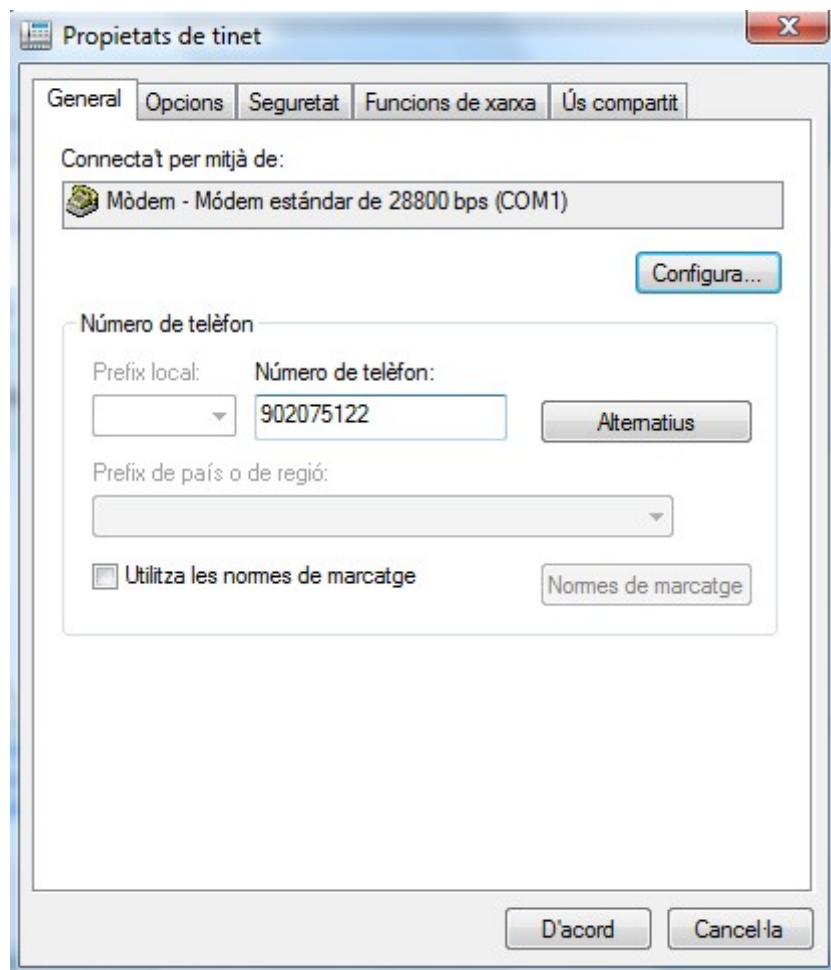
Propietats de tinet

General | Opcions | Seguretat | Funcions de xarxa | Ús compartit

Connecta't per mitjà de:

Mòdem - Módem estándar de 28800 bps (COM1)

Configura...

Número de telèfon

Prefix local:

Número de telèfon:

902075122

Alternatius

Prefix de país o de regió:

Utilitza les normes de marcatge

Normes de marcatge

D'acord

Cancel·la